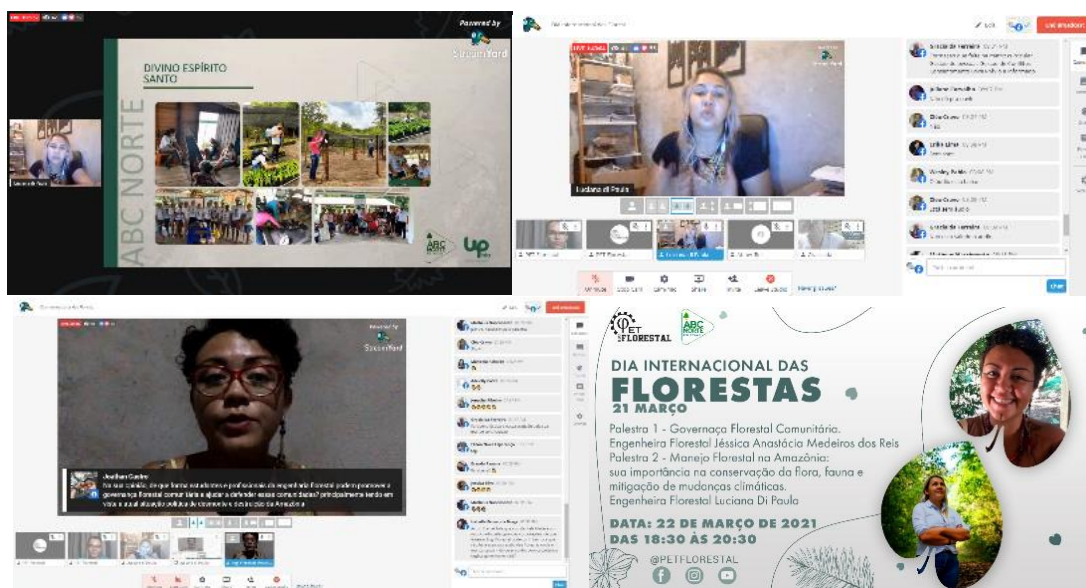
Powered by
StreamYard

DIVINO ESPÍRITO SANTO

ABC NORTE

ABC NORTE

UP

Luciana di Paula

Jeadhan Gudey

PET FLORESTAL

ABC NORTE

DIA INTERNACIONAL DAS
FLORESTAS
21 MARÇO

Palestra 1 - Governança Florestal Comunitária.
Engenheira Florestal Jéssica Anastácia Medeiros dos Reis
Palestra 2 - Manejo Florestal na Amazônia: sua importância na conservação da flora, fauna e mitigação de mudanças climáticas.
Engenheira Florestal Luciana Di Paulo

DATA: 22 DE MARÇO DE 2021
DAS 18:30 ÀS 20:30

@PETFLORESTAL